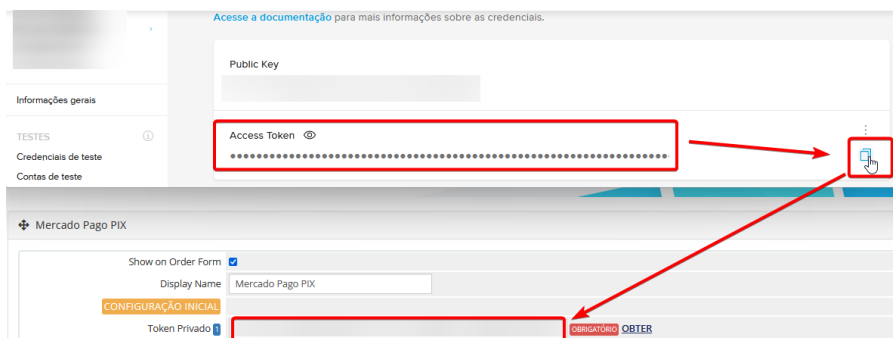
Acesse a documentação para mais informações sobre as credenciais.

Public Key

Informações gerais

TESTES

Credenciais de teste

Contas de teste

Access Token

••••••••••••••••••••••••••••••••••••••••••••••••••••••••••••••••••••

Mercado Pago PIX

Show on Order Form

Display Name Mercado Pago PIX

CONFIGURAÇÃO INICIAL

Token Privado 1

OBRIGATÓRIO OBTER